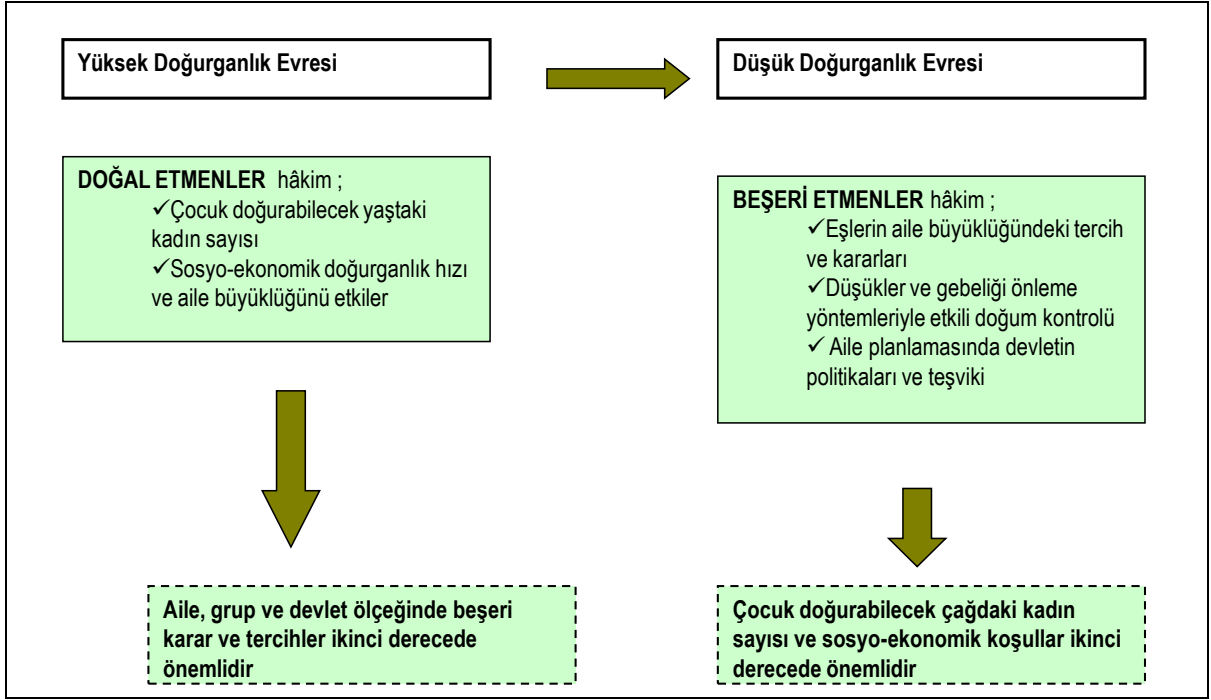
Yüksek Doğurganlık Evresi

Düşük Doğurganlık Evresi

DOĞAL ETMENLER hâkim ;
✓Çocuk doğurabilecek yaştaki kadın sayısı
✓Sosyo-ekonomik doğurganlık hızı ve aile büyüklüğünü etkiler

BEŞERİ ETMENLER hâkim ;
✓Eşlerin aile büyüklüğündeki tercih ve kararları
✓Düşükler ve gebeliği önleme yöntemleriyle etkili doğum kontrolü
✓ Aile planlamasında devletin politikaları ve teşviki

Aile, grup ve devlet ölçeğinde beşeri karar ve tercihler ikinci derecede önemlidir

Çocuk doğurabilecek çağdaki kadın sayısı ve sosyo-ekonomik koşullar ikinci derecede önemlidir